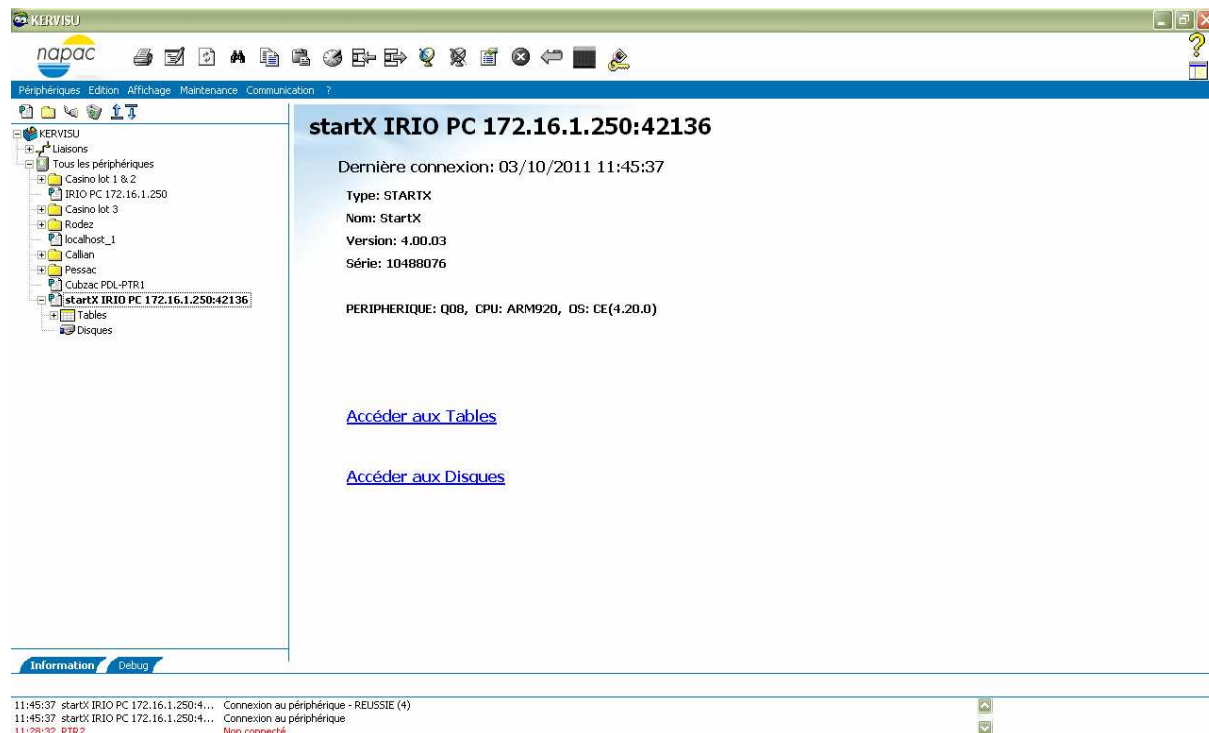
KERVISU

napac

Périphériques Edition Affichage Maintenance Communication ?

KERVISU
Liaisons
Tous les périphériques
Casino lot 1 & 2
IRIO PC 172.16.1.250
Casino lot 3
Rodez
localhost_1
Callian
Pessac
Cubzac PDL-PTR1
startX IRIO PC 172.16.1.250:42136
Tables
Disques

startX IRIO PC 172.16.1.250:42136

Dernière connexion: 03/10/2011 11:45:37

Type: STARTX
Nom: StartX
Version: 4.00.03
Série: 10488076

PERIPHERIQUE: Q08, CPU: ARM920, OS: CE(4.20.0)

Accéder aux Tables

Accéder aux Disques

Information Debug

11:45:37 startX IRIO PC 172.16.1.250:4... Connexion au périphérique - REUSSIE (4)
11:45:37 startX IRIO PC 172.16.1.250:4... Connexion au périphérique
11:28:32 PTR2 Non connecté